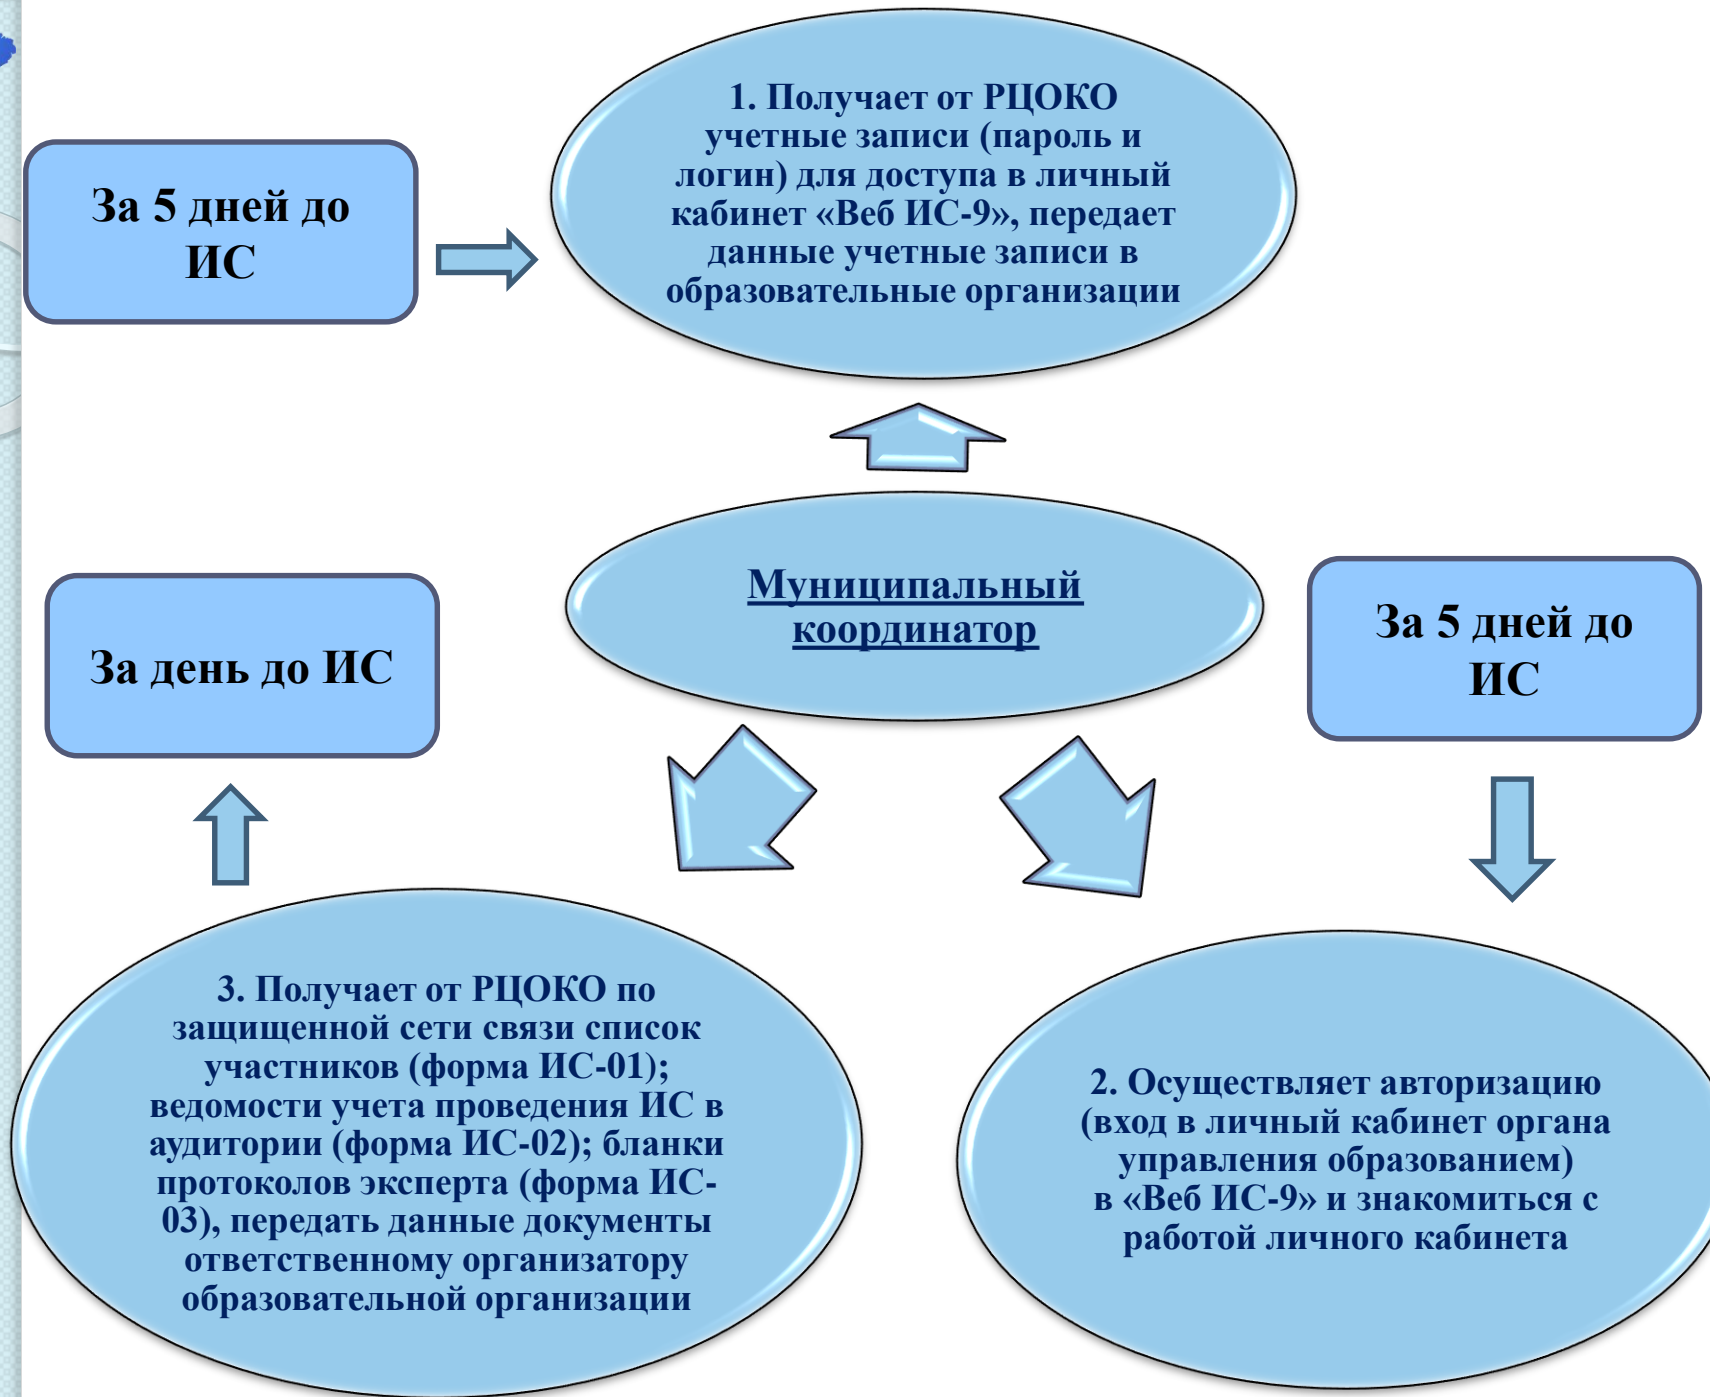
За 5 дней до ИС

1. Получает от РЦОКО учетные записи (пароль и логин) для доступа в личный кабинет «Веб ИС-9», передает данные учетные записи в образовательные организации

Муниципальный координатор

За день до ИС

За 5 дней до ИС

3. Получает от РЦОКО по защищенной сети связи список участников (форма ИС-01); ведомости учета проведения ИС в аудитории (форма ИС-02); бланки протоколов эксперта (форма ИС-03), передать данные документы ответственному организатору образовательной организации

2. Осуществляет авторизацию (вход в личный кабинет органа управления образованием) в «Веб ИС-9» и знакомиться с работой личного кабинета